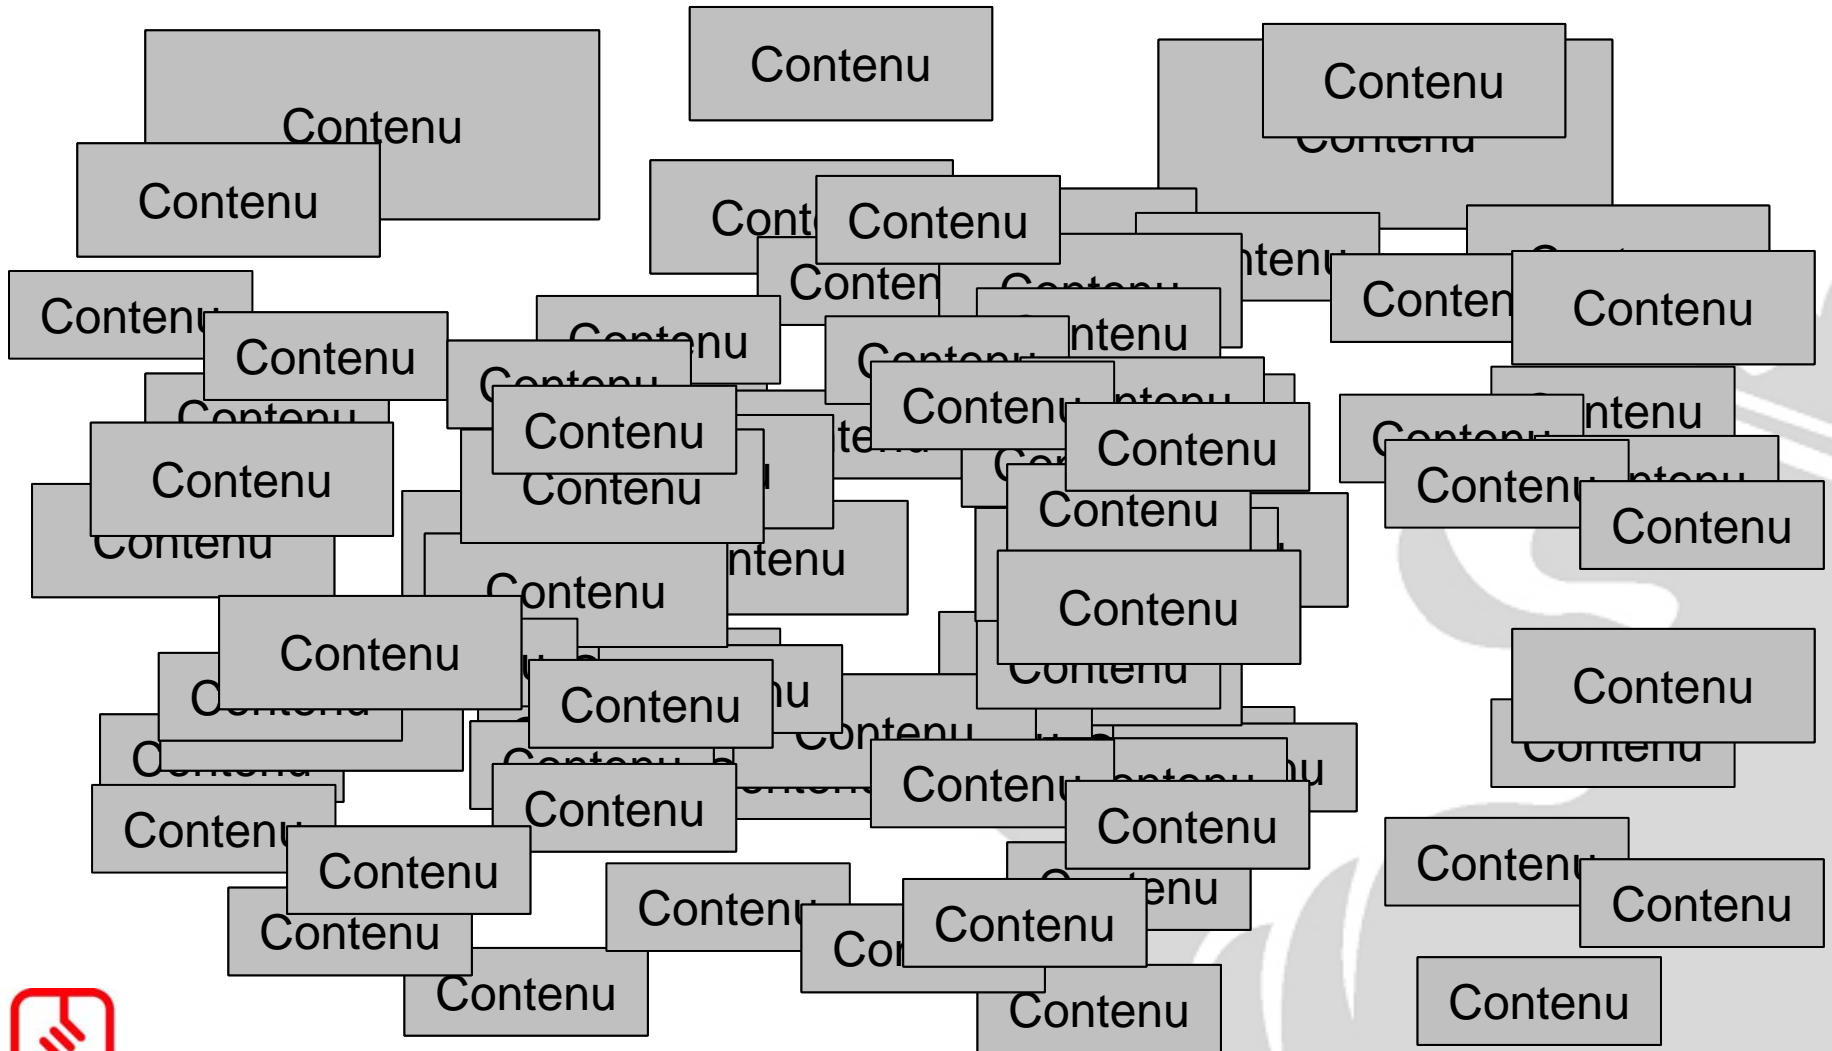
Contenu

Contenu

Contenu

Contenu

Contenu

Contenu

Contenu

Contenu

Contenu

Contenu

Contenu

Contenu

Contenu

Contenu

Contenu

Contenu

Contenu

Contenu

Contenu

Contenu

Contenu

Contenu

Contenu

Contenu

Contenu

Contenu

Contenu

Contenu

Contenu

Contenu

Contenu

Contenu

Contenu

Contenu

Contenu

Contenu

Contenu

Contenu

Contenu

Contenu

Contenu

Contenu